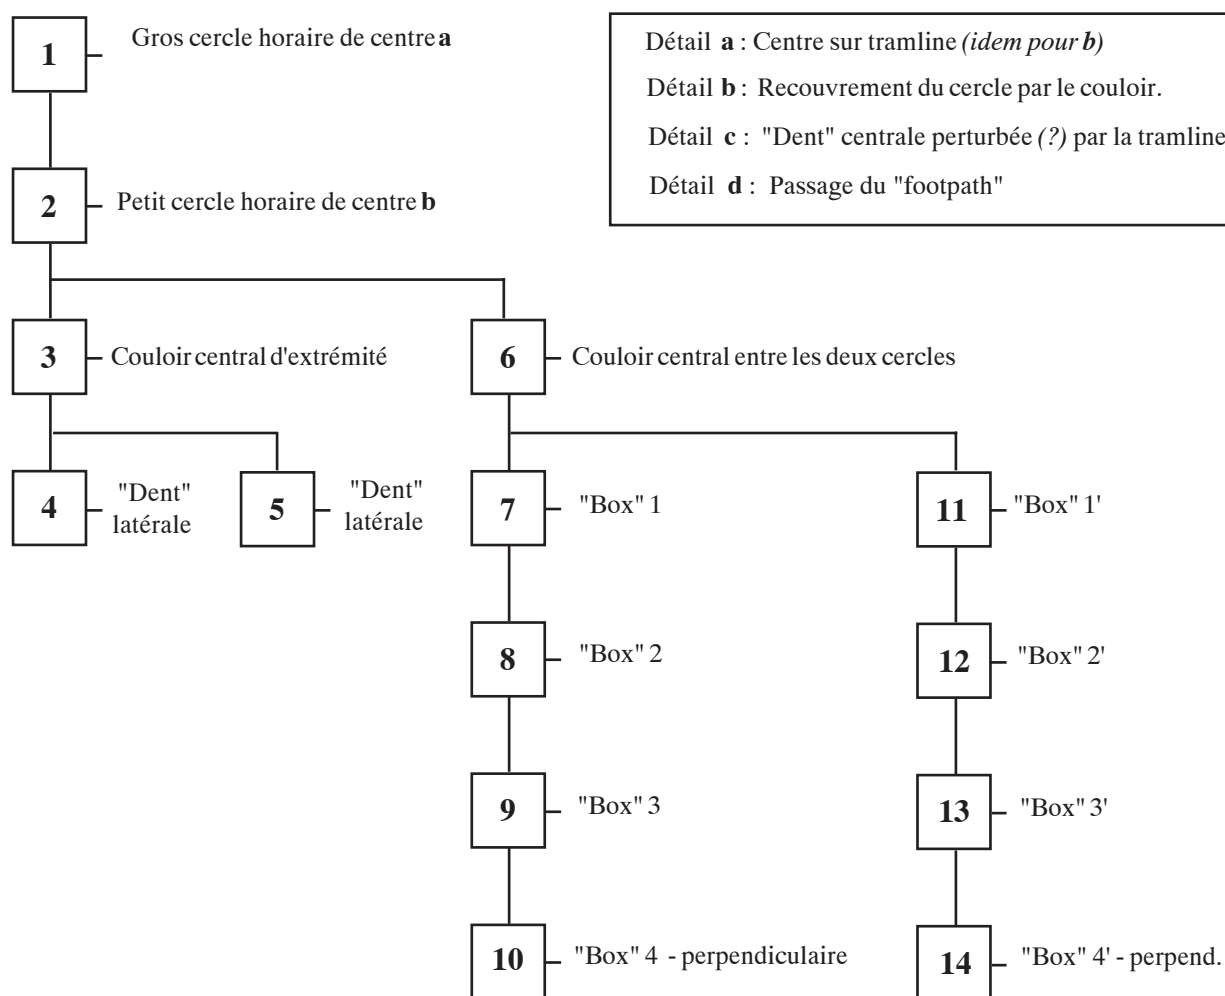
1 Gros cercle horaire de centre **a**

Détail **a** : Centre sur tramline *(idem pour b)*

Détail **b** : Recouvrement du cercle par le couloir.

Détail **c** : "Dent" centrale perturbée *(?)* par la tramline

Détail **d** : Passage du "footpath"

2 Petit cercle horaire de centre **b**

3 Couloir central d'extrémité

6 Couloir central entre les deux cercles

4 "Dent" latérale

5 "Dent" latérale

7 "Box" 1

11 "Box" 1'

8 "Box" 2

12 "Box" 2'

9 "Box" 3

13 "Box" 3'

10 "Box" 4 - perpendiculaire

14 "Box" 4' - perpend.